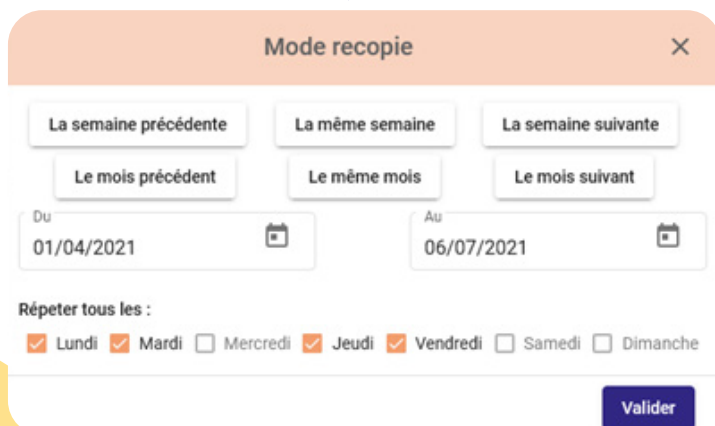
Mode recopie

×

La semaine précédente

La même semaine

La semaine suivante

Le mois précédent

Le même mois

Le mois suivant

Du
01/04/2021

Au
06/07/2021

Répeter tous les :

Lundi Mardi Mercredi Jeudi Vendredi Samedi Dimanche

Valider